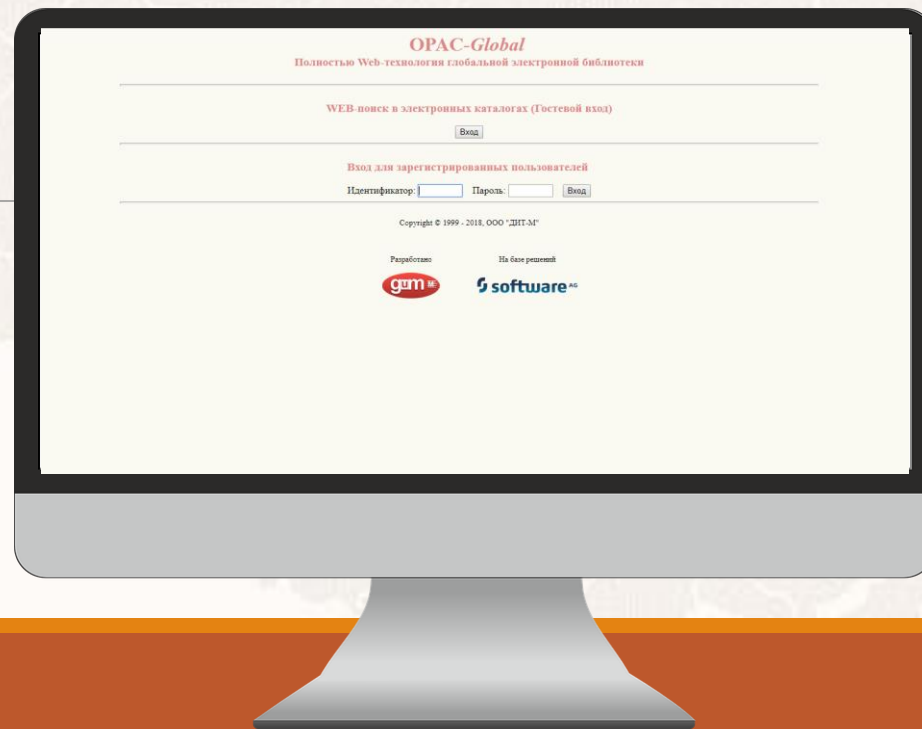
OPAC-Global
Полностью Web-технология глобальной электронной библиотеки

WEB-поиск в электронных каталогах (Гостевой вход)

Вход

Вход для зарегистрированных пользователей

Идентификатор: Пароль: Вход

Copyright © 1999 - 2018, ООО "ДИТ-М"

Разработано

На базе решений

gum

software AG